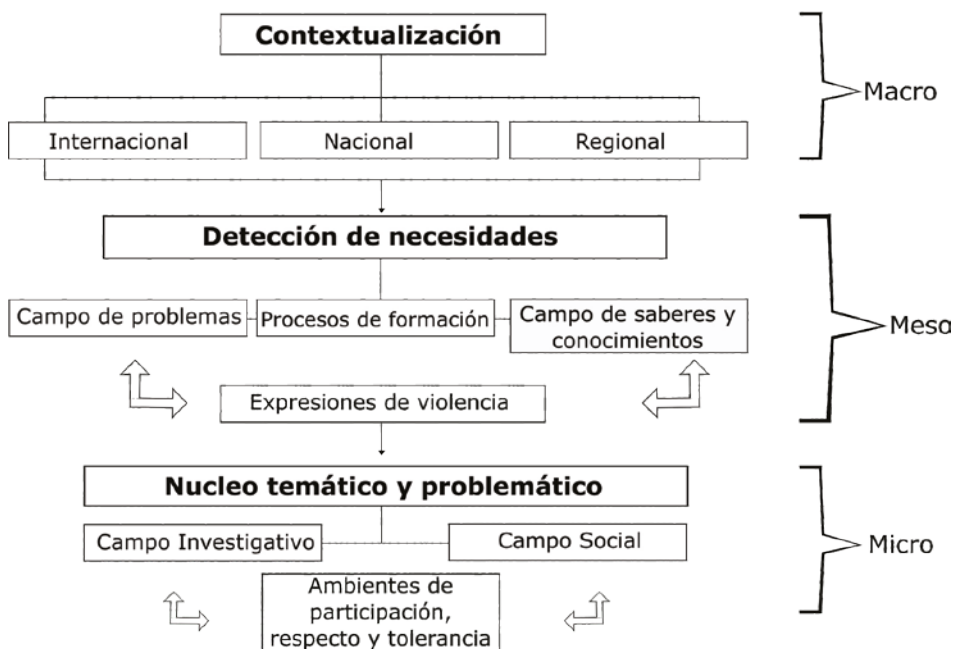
Contextualización

Internacional

Nacional

Regional

Macro

Detección de necesidades

Campo de problemas

Procesos de formación

Campo de saberes y conocimientos

Meso

Expresiones de violencia

Nucleo temático y problemático

Campo Investigativo

Campo Social

Micro

Ambientes de participación, respecto y tolerancia